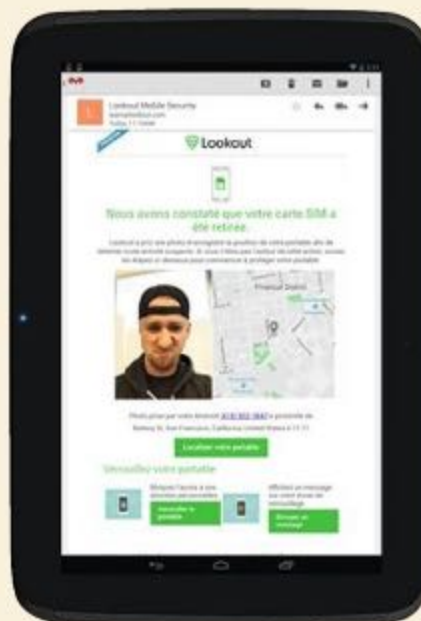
Lookout Mobile Security

Lookout

Nous avons constaté que votre carte SIM a été retirée.

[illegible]

Financial District

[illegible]

Localiser votre portable

Verrouillez votre portable

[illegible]

Verrouiller le portable

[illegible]

Envoyer un message